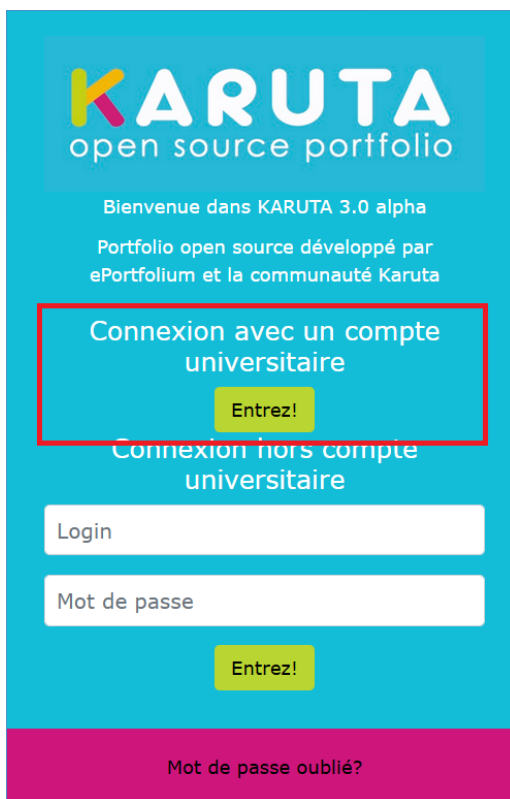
KARUTA
open source portfolio

Bienvenue dans KARUTA 3.0 alpha

Portfolio open source développé par ePortfolium et la communauté Karuta

Connexion avec un compte universitaire

Entrez!

Connexion hors compte universitaire

Login

Mot de passe

Entrez!

Mot de passe oublié?